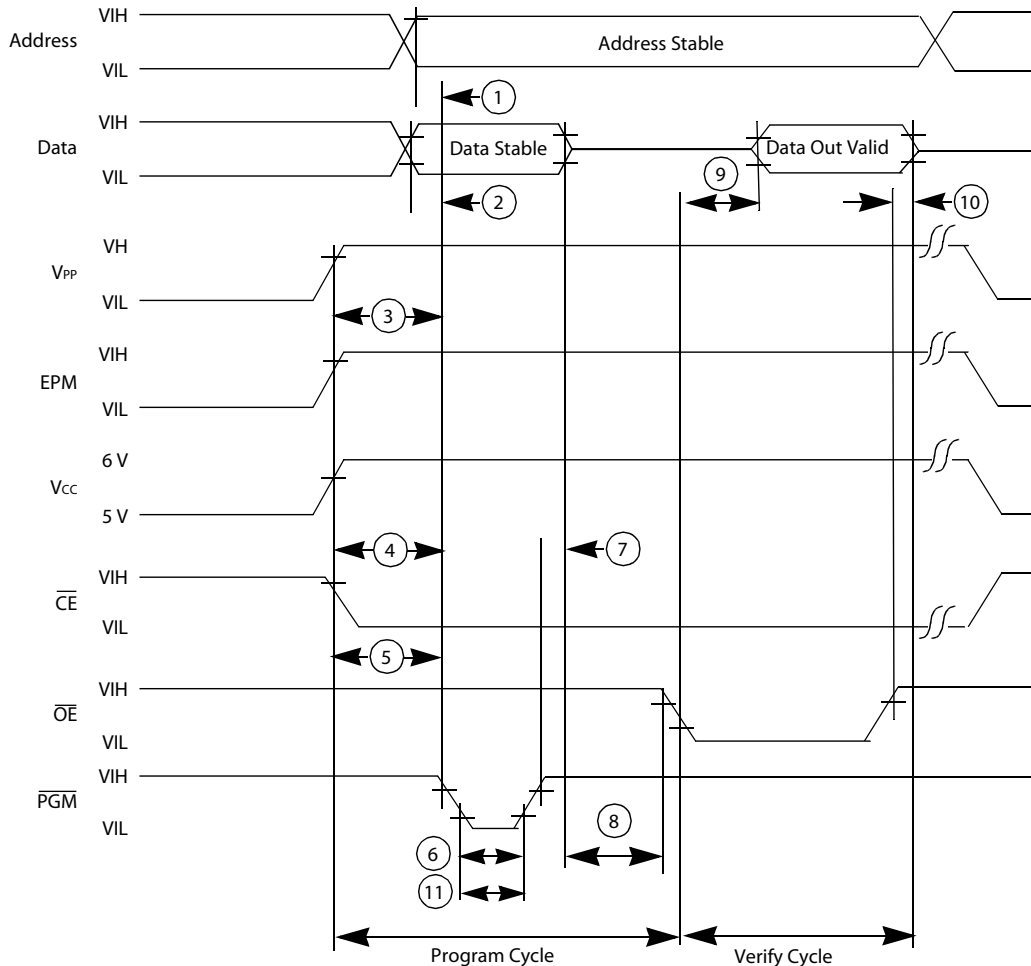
Address
VIH
VIL
Address Stable

1

Data
VIH
VIL
Data Stable
Data Out Valid

9
2
10

$V_{PP}$
VH
VIL

3

EPM
VIH
VIL

$V_{CC}$
6 V
5 V

4
7

$\overline{CE}$
VIH
VIL

5

$\overline{OE}$
VIH
VIL

$\overline{PGM}$
VIH
VIL

8
6
11

Program Cycle
Verify Cycle